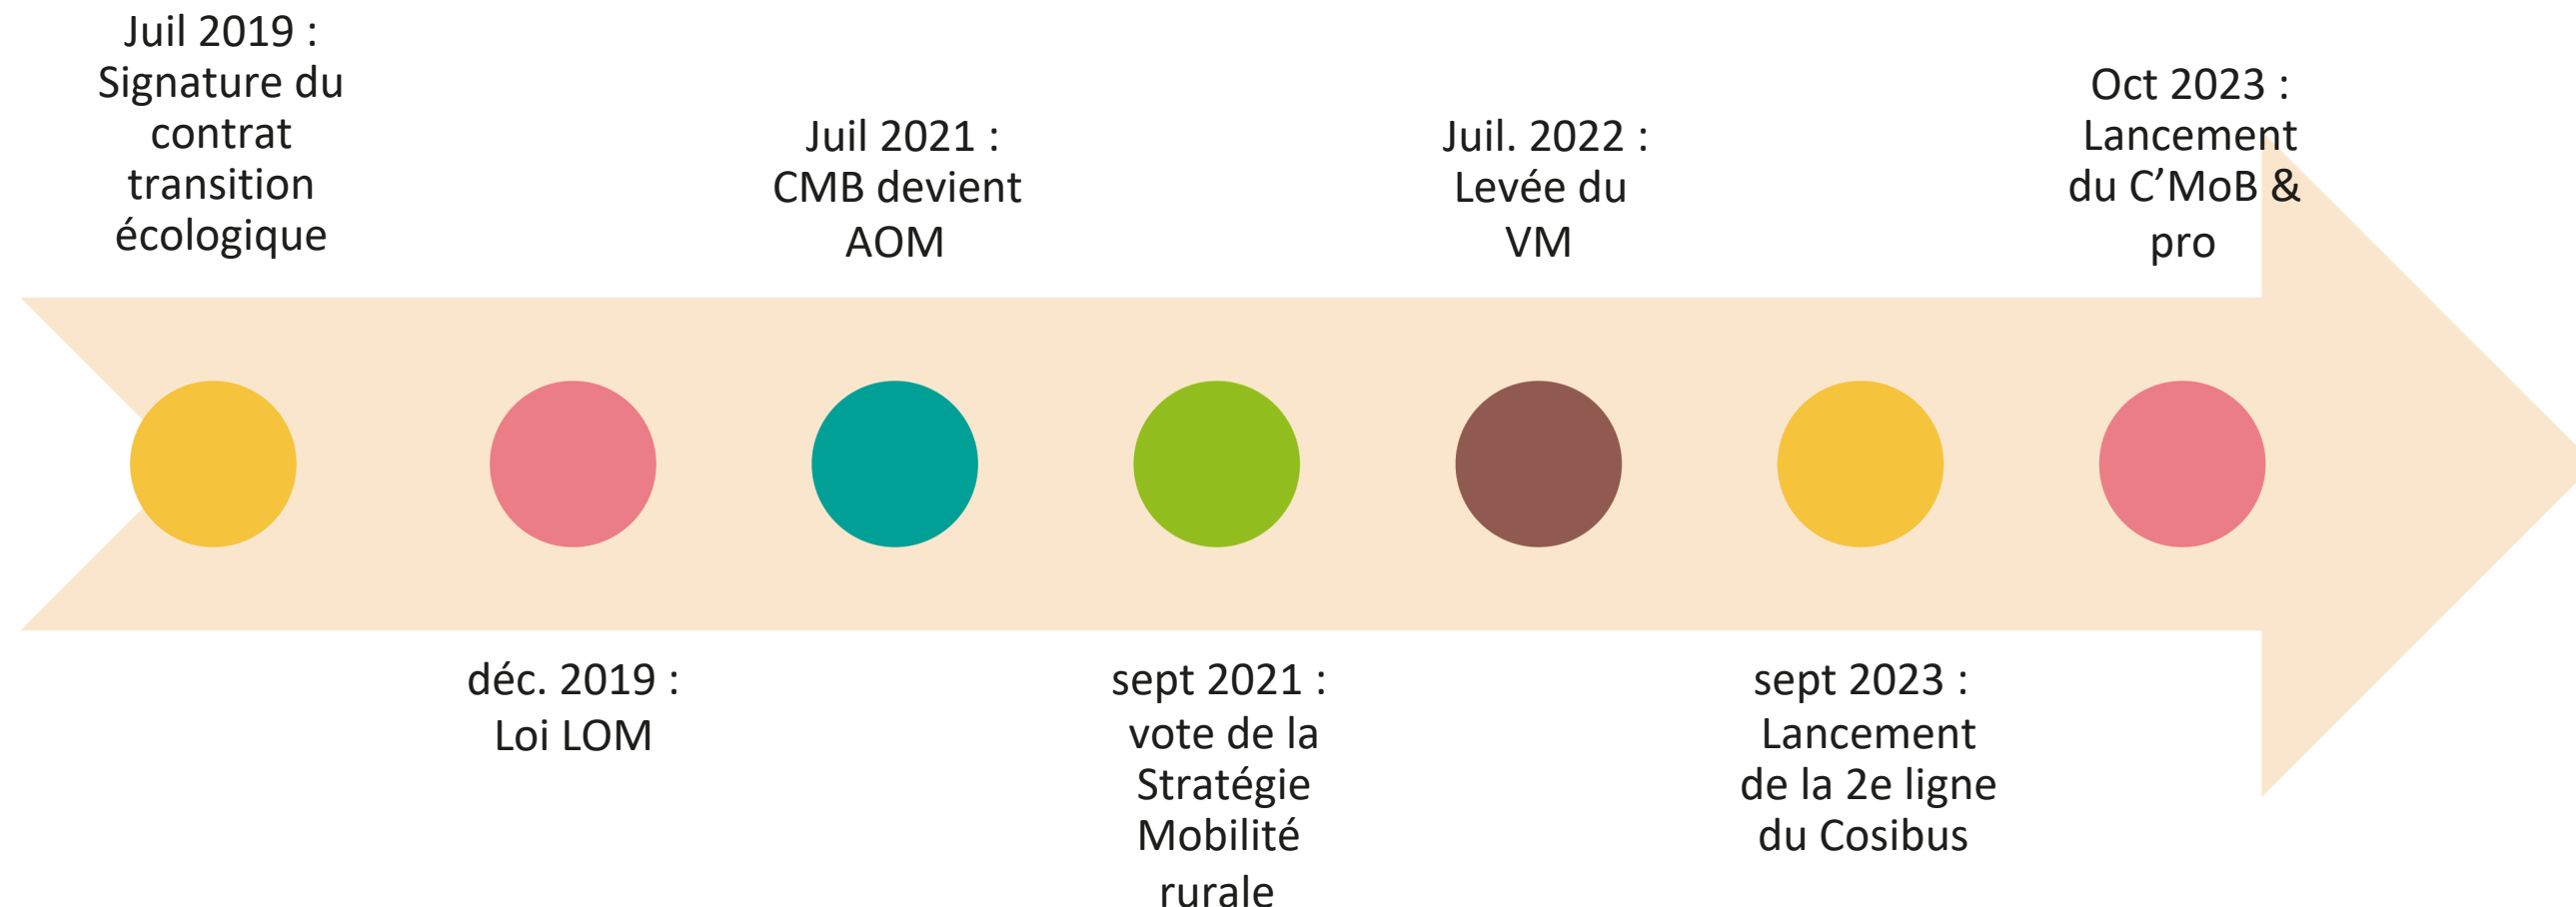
Juil 2019 : Signature du contrat transition écologique

déc. 2019 : Loi LOM

Juil 2021 : CMB devient AOM

sept 2021 : vote de la Stratégie Mobilité rurale

Juil. 2022 : Levée du VM

sept 2023 : Lancement de la 2e ligne du Cosibus

Oct 2023 : Lancement du C'MoB & pro